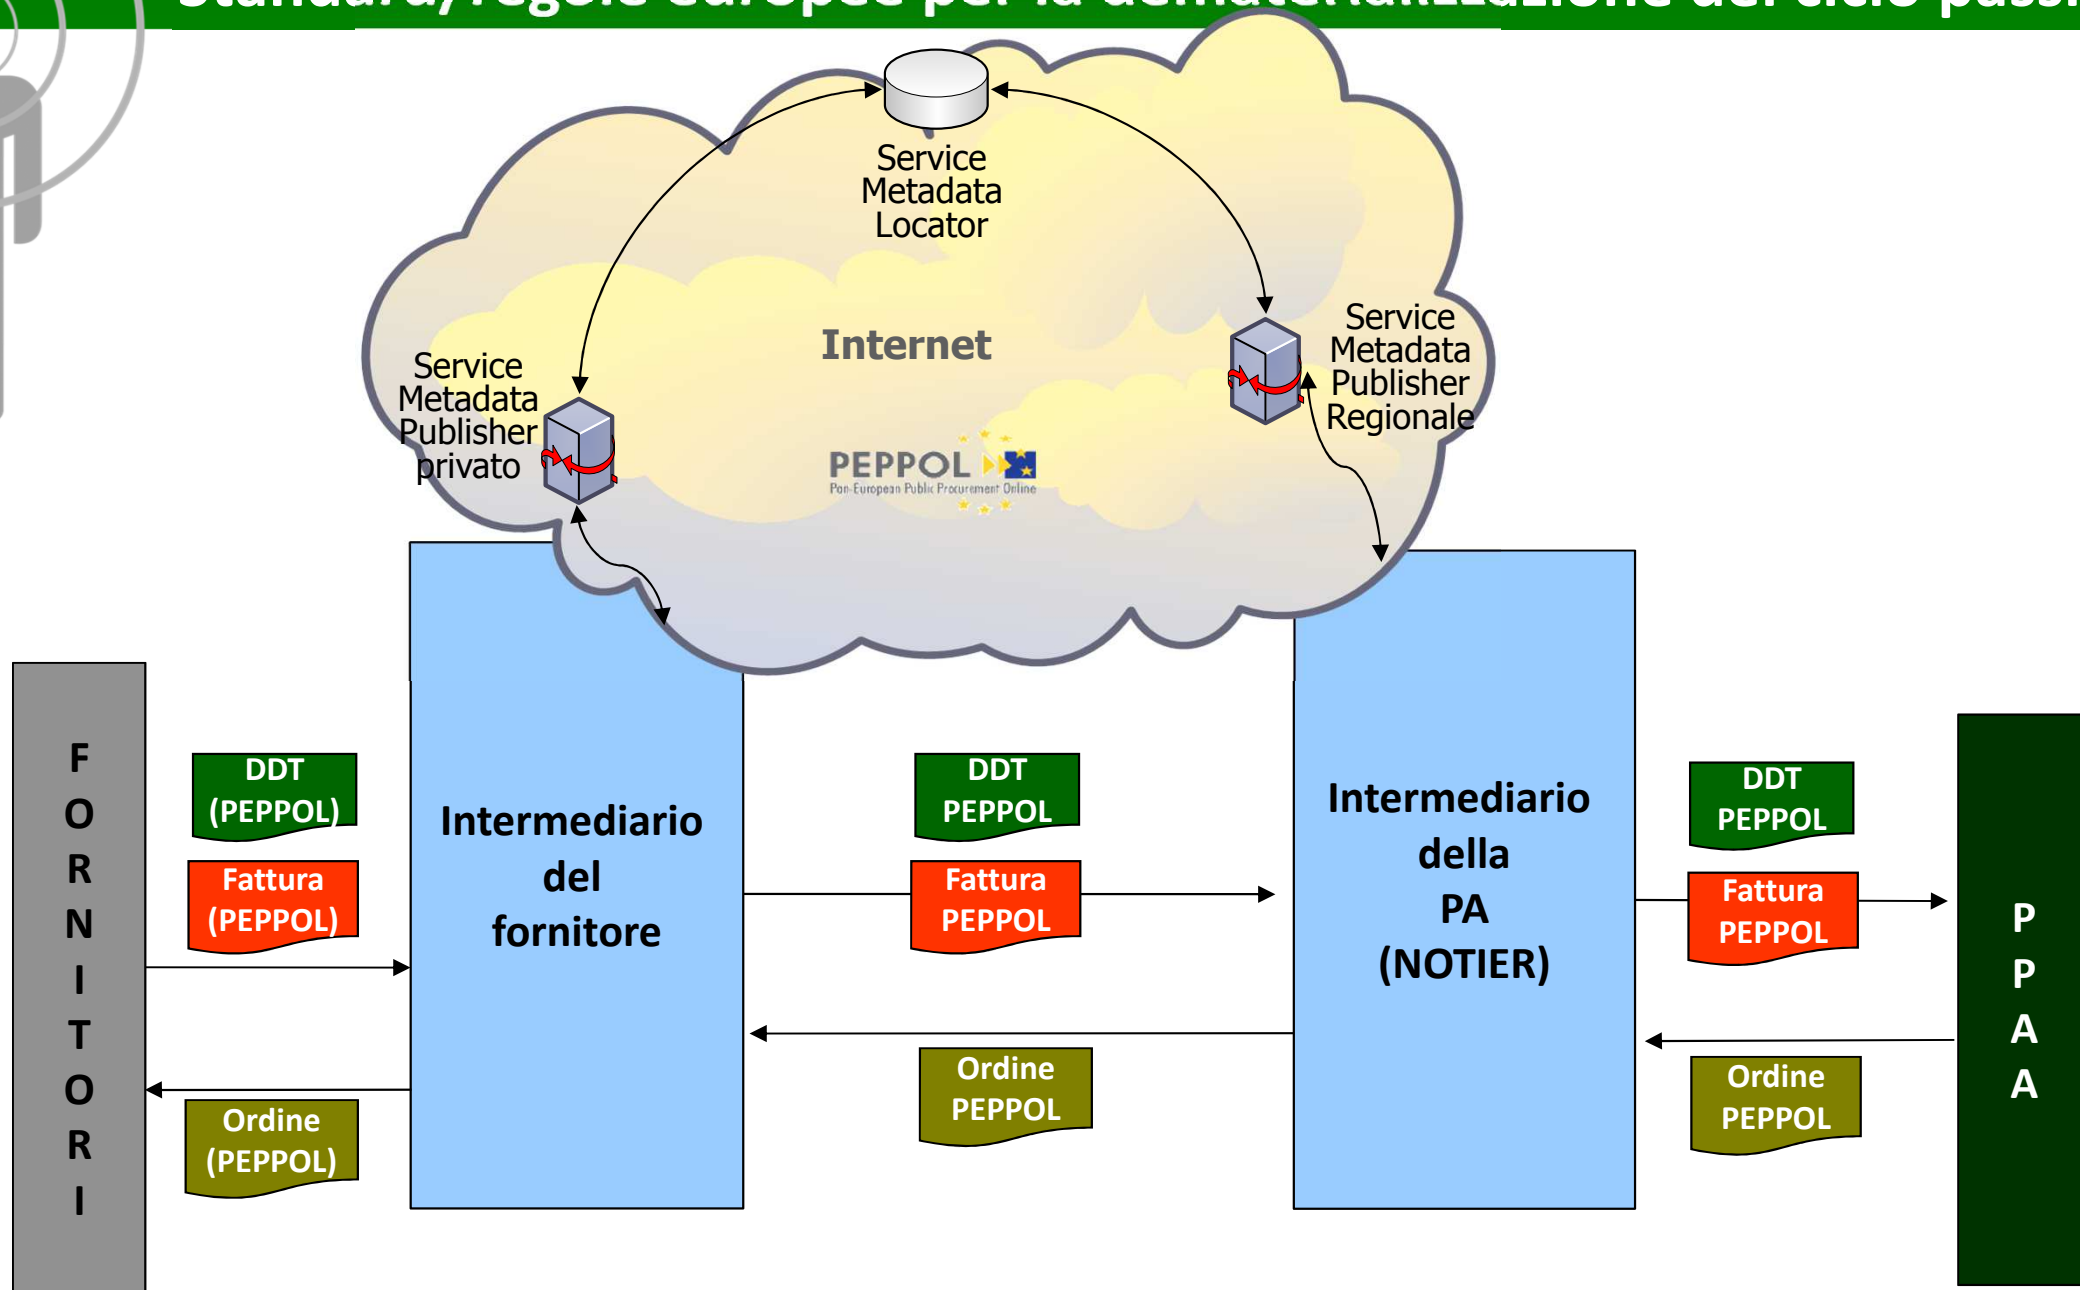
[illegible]

Service Metadata Locator

Internet

Service Metadata Publisher privato

Service Metadata Publisher Regionale

PEPPOL
Pan-European Public Procurement Online

F O R N I T O R I

DDT (PEPPOL)

Fattura (PEPPOL)

Ordine (PEPPOL)

Intermediario del fornitore

DDT PEPPOL

Fattura PEPPOL

Ordine PEPPOL

Intermediario della PA (NOTIER)

DDT PEPPOL

Fattura PEPPOL

Ordine PEPPOL

P P A A